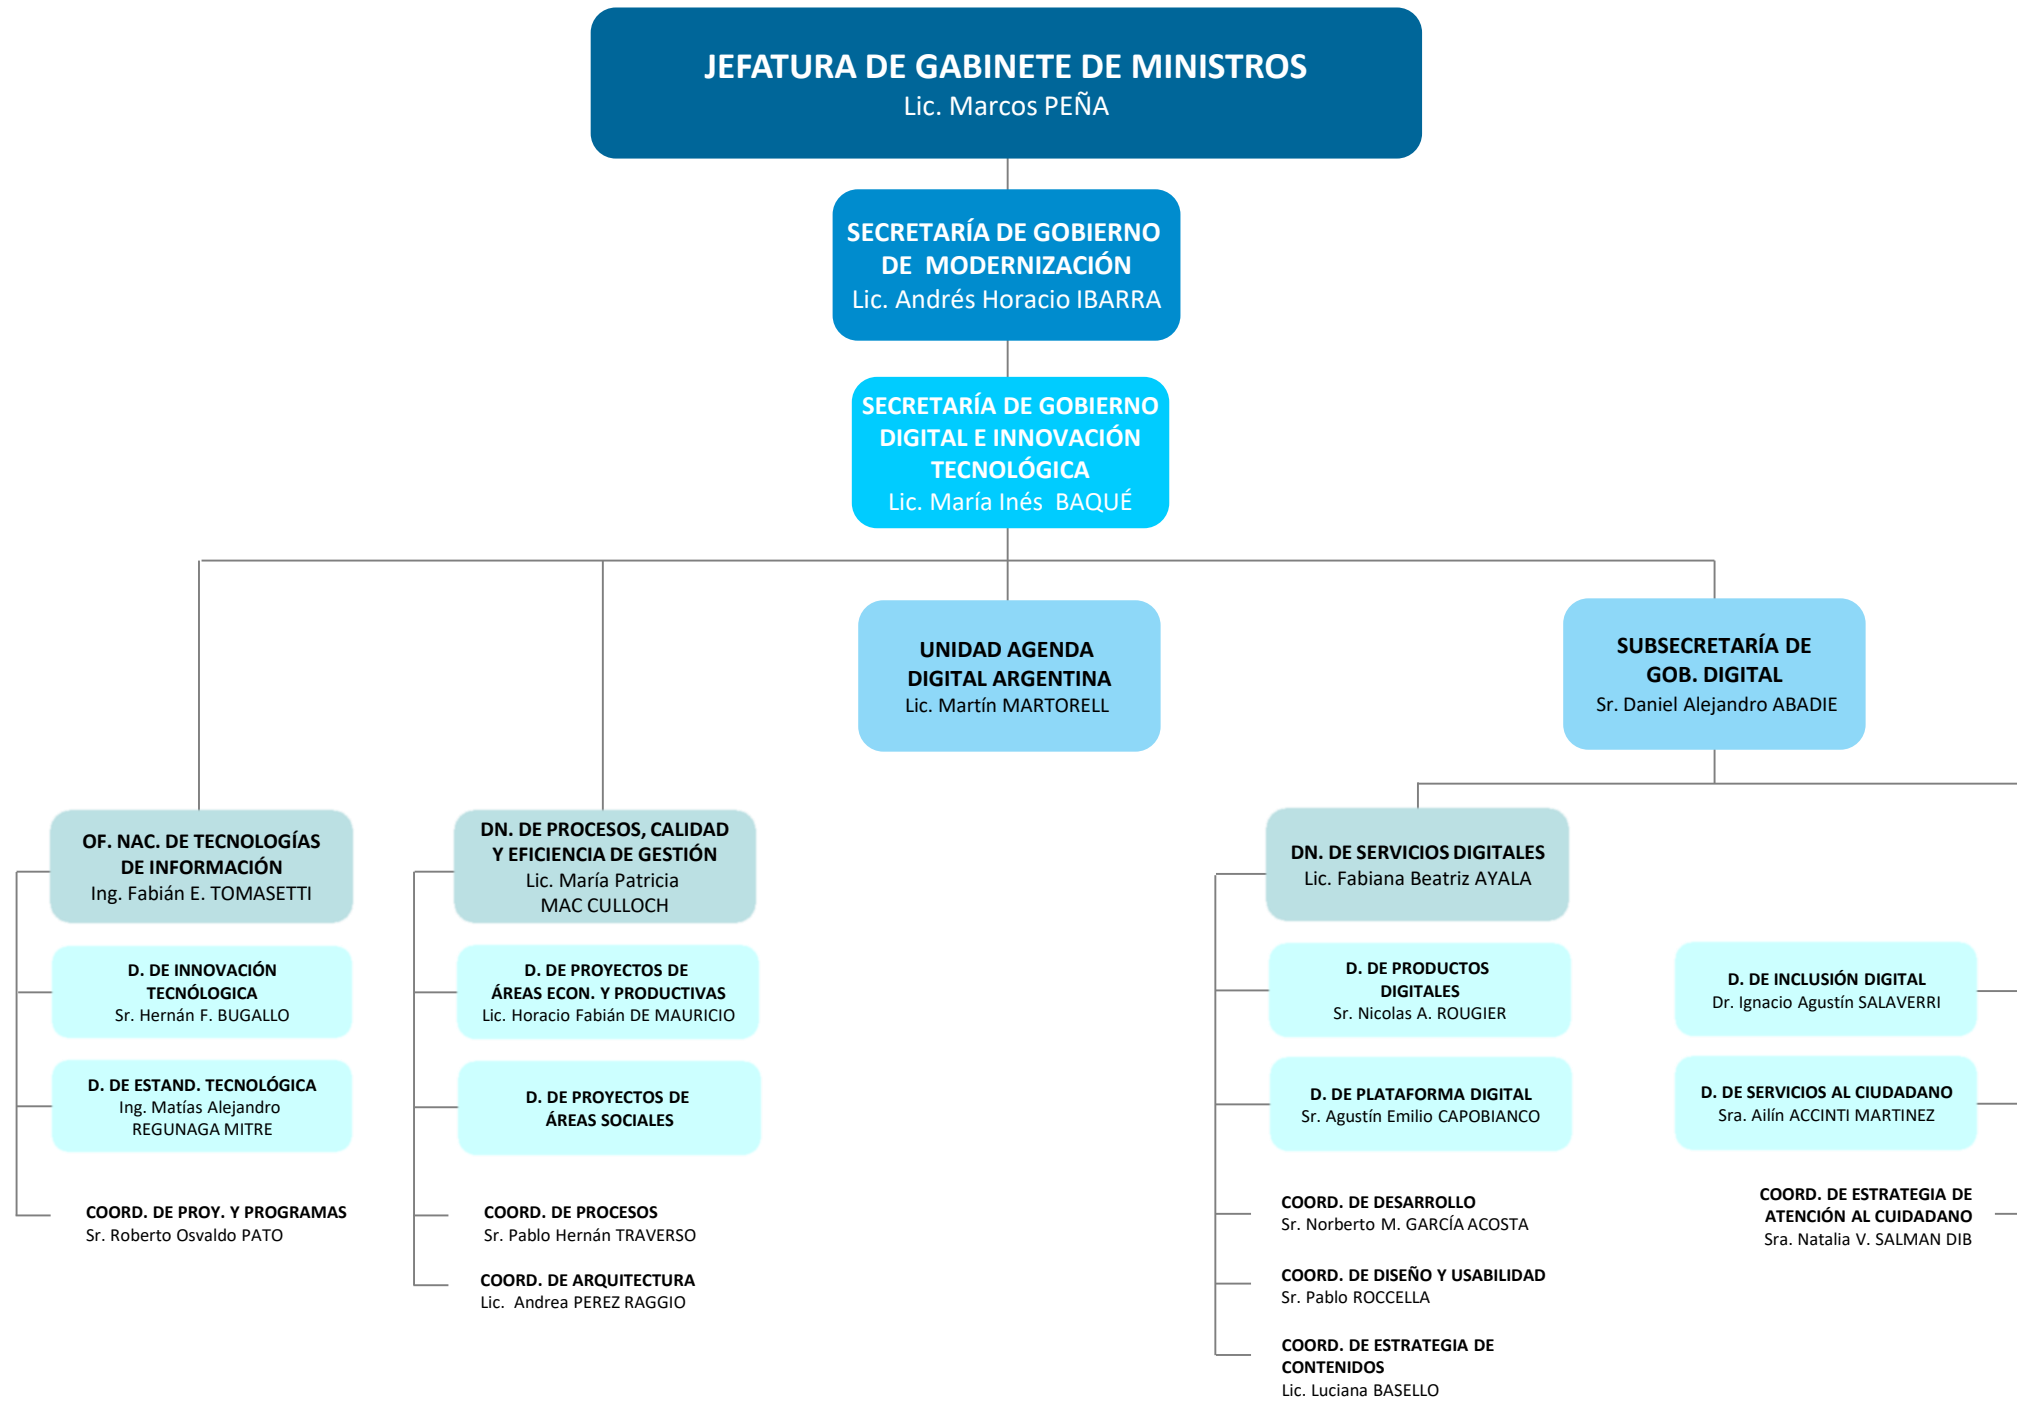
JEFATURA DE GABINETE DE MINISTROS
Lic. Marcos PEÑA

SECRETARÍA DE GOBIERNO DE MODERNIZACIÓN
Lic. Andrés Horacio IBARRA

SECRETARÍA DE GOBIERNO DIGITAL E INNOVACIÓN TECNOLÓGICA
Lic. María Inés BAQUÉ

UNIDAD AGENDA DIGITAL ARGENTINA
Lic. Martín MARTORELL

SUBSECRETARÍA DE GOB. DIGITAL
Sr. Daniel Alejandro ABADIE

OF. NAC. DE TECNOLOGÍAS DE INFORMACIÓN
Ing. Fabián E. TOMASETTI

D. DE INNOVACIÓN TECNÓLOGICA
Sr. Hernán F. BUGALLO

D. DE ESTAND. TECNOLÓGICA
Ing. Matías Alejandro REGUNAGA MITRE

COORD. DE PROY. Y PROGRAMAS
Sr. Roberto Osvaldo PATO

DN. DE PROCESOS, CALIDAD Y EFICIENCIA DE GESTIÓN
Lic. María Patricia MAC CULLOCH

D. DE PROYECTOS DE ÁREAS ECON. Y PRODUCTIVAS
Lic. Horacio Fabián DE MAURICIO

D. DE PROYECTOS DE ÁREAS SOCIALES

COORD. DE PROCESOS
Sr. Pablo Hernán TRAVERSO

COORD. DE ARQUITECTURA
Lic. Andrea PEREZ RAGGIO

DN. DE SERVICIOS DIGITALES
Lic. Fabiana Beatriz AYALA

D. DE PRODUCTOS DIGITALES
Sr. Nicolas A. ROUGIER

D. DE PLATAFORMA DIGITAL
Sr. Agustín Emilio CAPOBIANCO

COORD. DE DESARROLLO
Sr. Norberto M. GARCÍA ACOSTA

COORD. DE DISEÑO Y USABILIDAD
Sr. Pablo ROCCELLA

COORD. DE ESTRATEGIA DE CONTENIDOS
Lic. Luciana BASELLO

D. DE INCLUSIÓN DIGITAL
Dr. Ignacio Agustín SALAVERRI

D. DE SERVICIOS AL CIUDADANO
Sra. Ailín ACCINTI MARTINEZ

COORD. DE ESTRATEGIA DE ATENCIÓN AL CUIDADANO
Sra. Natalia V. SALMAN DIB